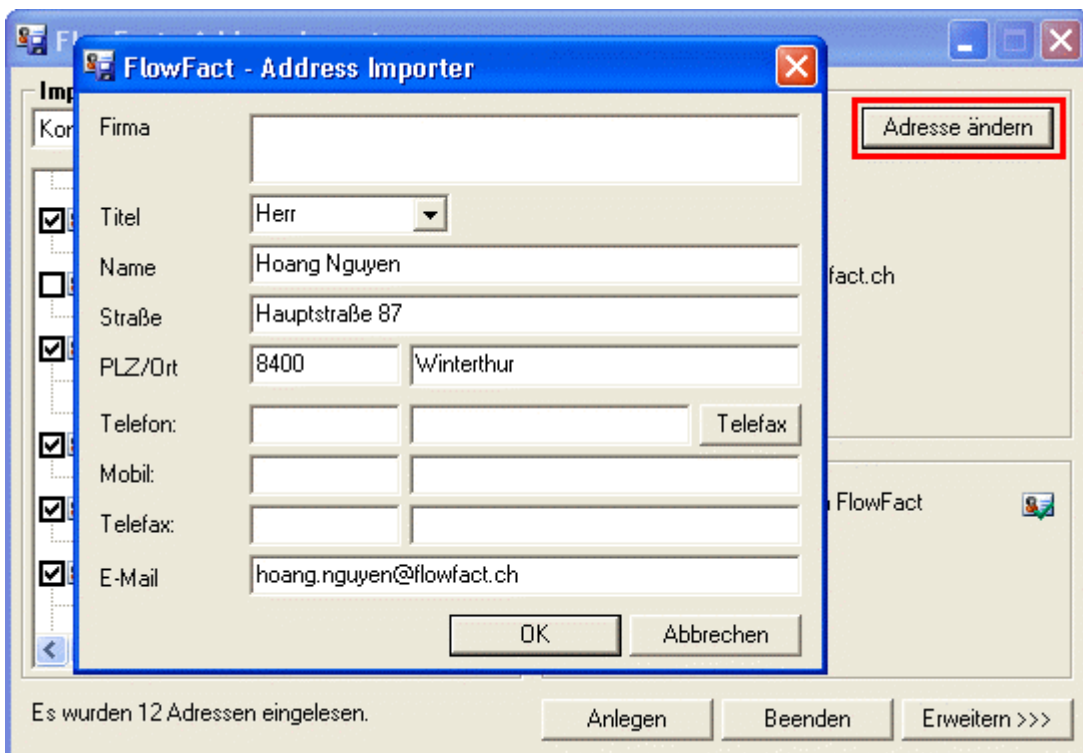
Fl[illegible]

Imp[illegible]

Kor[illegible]

FlowFact - Address Importer

Firma

Titel
Herr

Name
Hoang Nguyen

Straße
Hauptstraße 87

PLZ/Ort
8400
Winterthur

Telefon:
Telefax

Mobil:

Telefax:

E-Mail
hoang.nguyen@flowfact.ch

OK
Abbrechen

Adresse ändern

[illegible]fact.ch

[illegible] FlowFact

Es wurden 12 Adressen eingelesen.

Anlegen
Beenden
Erweitern >>>